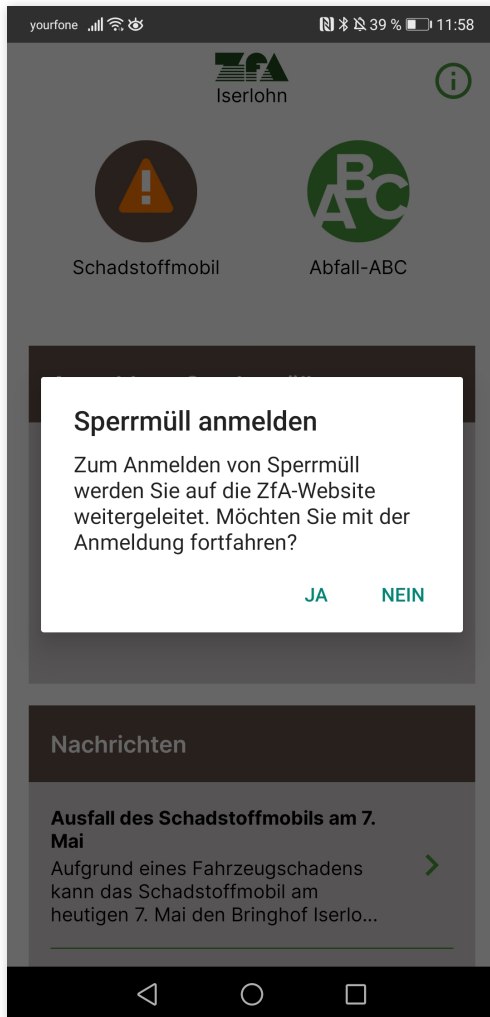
yourfone 39 % 11:58

ZfA
Iserlohn

Schadstoffmobil

ABC

Abfall-ABC

Sperrmüll anmelden

Zum Anmelden von Sperrmüll werden Sie auf die ZfA-Website weitergeleitet. Möchten Sie mit der Anmeldung fortfahren?

JA NEIN

Nachrichten

Ausfall des Schadstoffmobils am 7. Mai

Aufgrund eines Fahrzeugschadens kann das Schadstoffmobil am heutigen 7. Mai den Bringhof Iserlo...